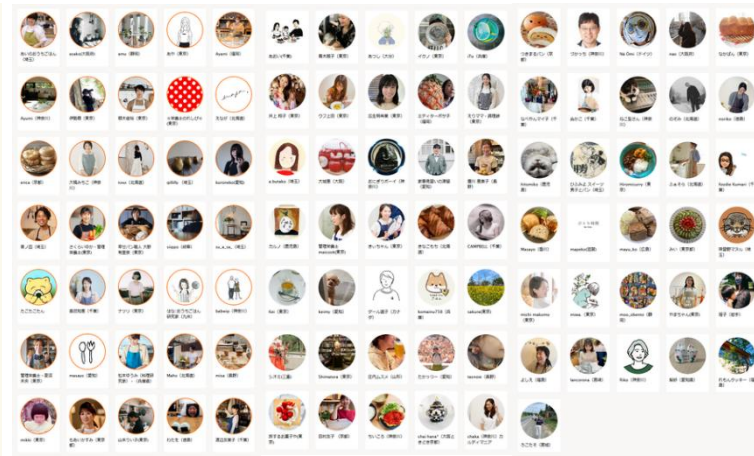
あいのおうちごはん（埼玉）
asako（大阪府）
amy（静岡）
赤牛（東京）
Ayami（福岡）
あおい（千葉）
青木順子（東京）
ゆつら（大分）
イカノ（東京）
iFu（兵庫）
うきまるパン（東京）
ゴウシ（神奈川）
Na Omi（ドイツ）
nao（大阪府）
なかがん（東京）
Ayumi（神奈川）
伊勢崎（東京）
岩木裕和（東京）
大野春のおうちごはん
ちなが（北海道）
井上 翔子（東京）
ウフェ日（東京）
辺見有希菜（東京）
エディターの（千葉）
えりママ・調理師（東京）
なべちゃん（東京）
あみこ（千葉）
ねこあいち
のがわ（北海道）
noriko（東京）
erica（京都）
大塚みちこ（神奈川）
ioso（北海道）
ujiiiily（東京）
kuroneko（愛知）
a.kuroko（埼玉）
大城澤（大阪）
おにぎりボーイ（東京）
倉数修二（愛知県）
渡辺 愛美子（東京）
kitomiko（愛知）
ひとみさ スイーツ（東京）
hiromiyumy
ふゆそら（北海道）
Yoshie Kuman
美ノ亜（埼玉）
さくらいゆか
早坂パン職人
yoppo（岐阜）
m_a_ie_（東京）
カノノ（鹿児島）
管理栄養士 manomi（東京）
きいちゃん（東京）
きなこママ（北海道）
CAMPBELL（千葉）
Masayo（香川）
mayoko（福岡）
mayu_ko（広島）
Jin（東京都）
早稲野マフィン
たこたこさん
森田知美（千葉）
ナツコ（東京）
はな-おうちごはん研究家
believe（神奈川）
itoo（東京）
koshu（愛知）
ゲール通行（北海道）
kumama738（東京）
sakura（東京）
michi makomo
moss（東京）
mos_okoto（東京）
やまちゃん（東京）
曜子（愛知）
管理栄養士・薬膳
masayo（愛知）
松本ゆりか（料理研究家）
Maho（北海道）
miss（長野）
シネコ（京都）
Shimaoca（東京）
北門ムスコ（山形）
たかつつ（東京）
iscivee（東京）
よしえ（福島）
lencorone（長崎）
Rika（神奈川）
柳野（長崎）
そもんウッター（長崎）
miiko（東京）
ちあいおやみ（東京）
山本りいさ（東京）
わたる（東京）
渡辺佐恵子（千葉）
旅する主婦（東京）
吉村京子（東京）
ちいころ（神奈川）
cha-hano
chako（神奈川）カフェマスター
みこたき（京都）